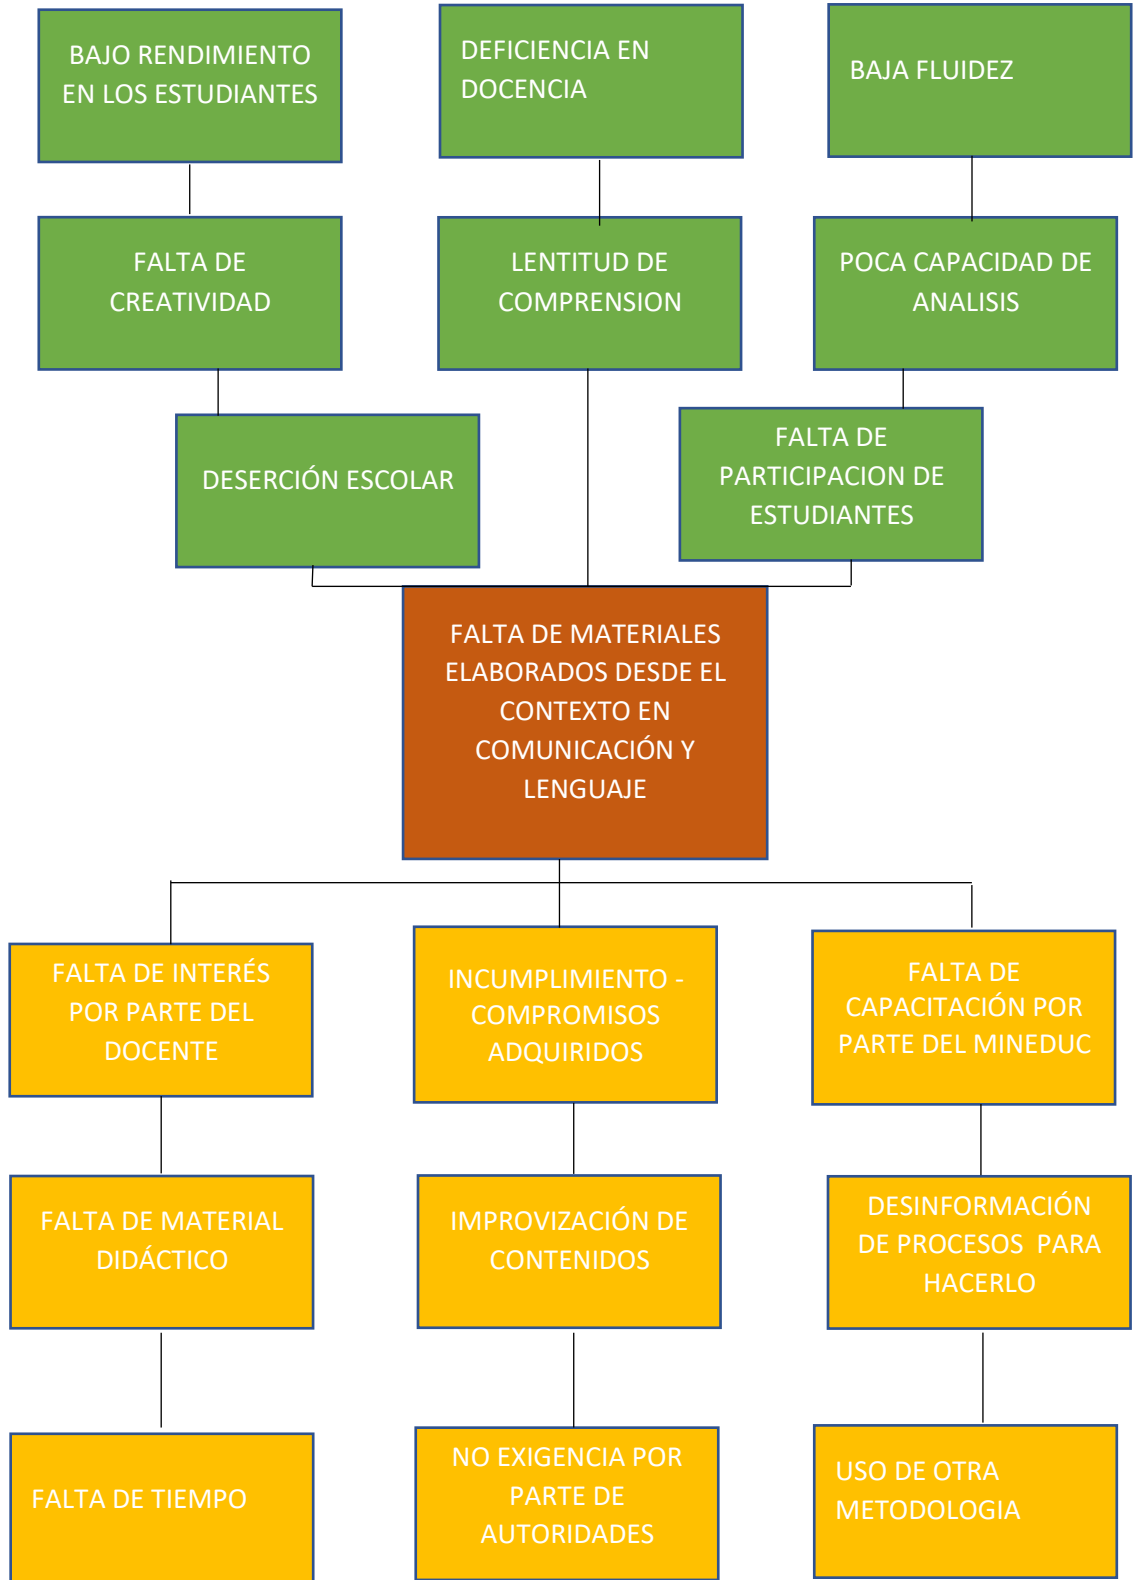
BAJO RENDIMIENTO EN LOS ESTUDIANTES

DEFICIENCIA EN DOCENCIA

BAJA FLUIDEZ

FALTA DE CREATIVIDAD

LENTITUD DE COMPRENSION

POCA CAPACIDAD DE ANALISIS

DESERCIÓN ESCOLAR

FALTA DE PARTICIPACION DE ESTUDIANTES

FALTA DE MATERIALES ELABORADOS DESDE EL CONTEXTO EN COMUNICACIÓN Y LENGUAJE

FALTA DE INTERÉS POR PARTE DEL DOCENTE

INCUMPLIMIENTO - COMPROMISOS ADQUIRIDOS

FALTA DE CAPACITACIÓN POR PARTE DEL MINEDUC

FALTA DE MATERIAL DIDÁCTICO

IMPROVIZACIÓN DE CONTENIDOS

DESINFORMACIÓN DE PROCESOS PARA HACERLO

FALTA DE TIEMPO

NO EXIGENCIA POR PARTE DE AUTORIDADES

USO DE OTRA METODOLOGIA